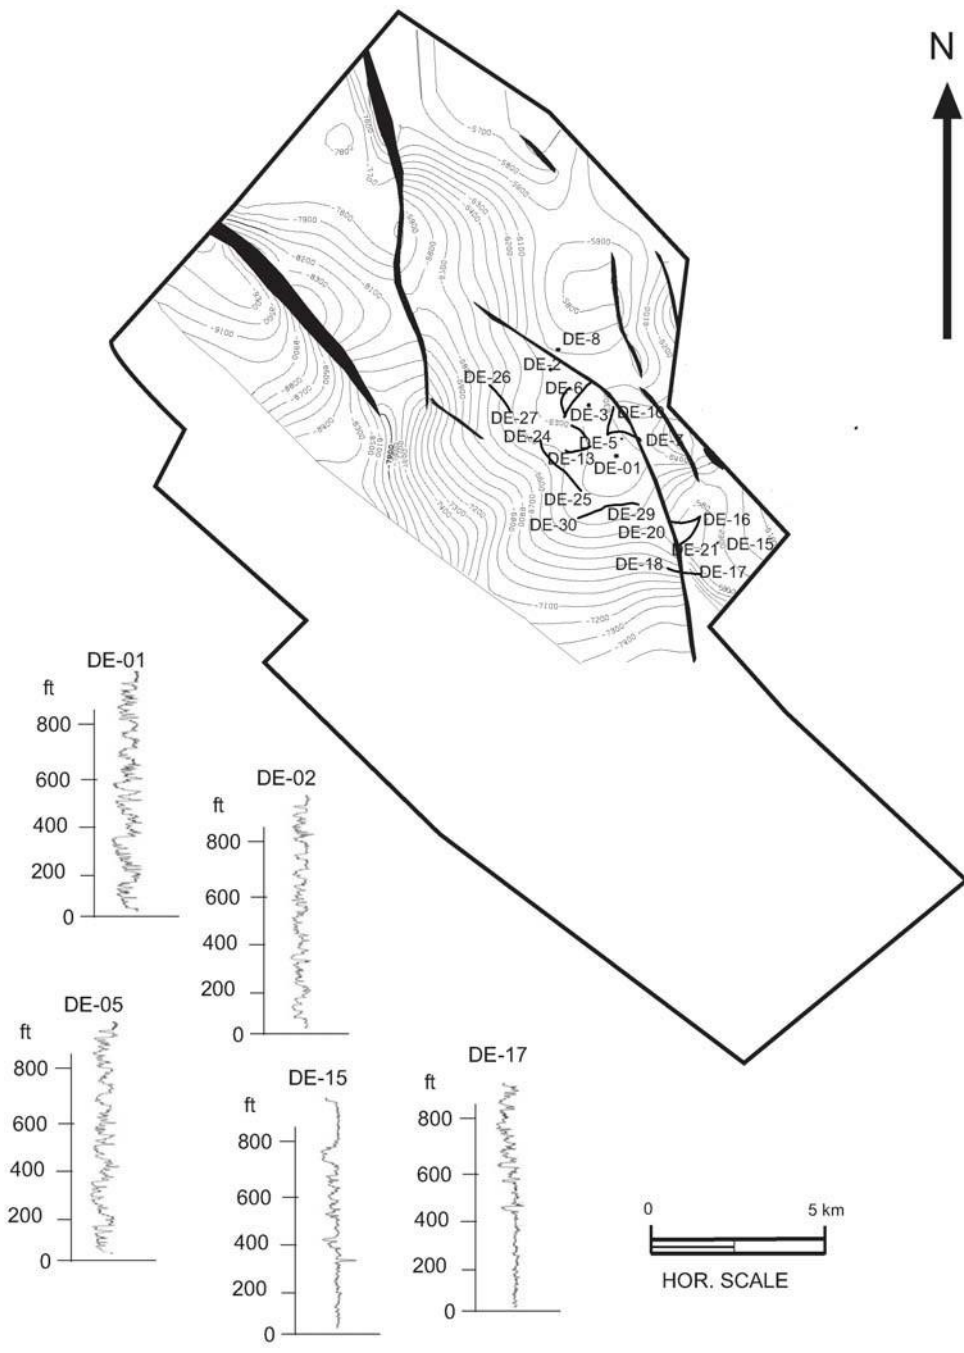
N

-5700
-5800
-5900
-7800
-7900
-8000
-8100
-8200
-8300
-9100
-5900
-6100
-6300
-6700
-6900
-7100
-7200
-7300
-7400

DE-8
DE-2
DE-26
DE-6
DE-27
DE-3
DE-10
DE-24
DE-5
DE-7
DE-13
DE-01
DE-25
DE-29
DE-30
DE-20
DE-16
DE-21
DE-15
DE-18
DE-17

DE-01
ft
800
600
400
200
0

DE-02
ft
800
600
400
200
0

DE-05
ft
800
600
400
200
0

DE-15
ft
800
600
400
200
0

DE-17
ft
800
600
400
200
0

0
5 km
HOR. SCALE